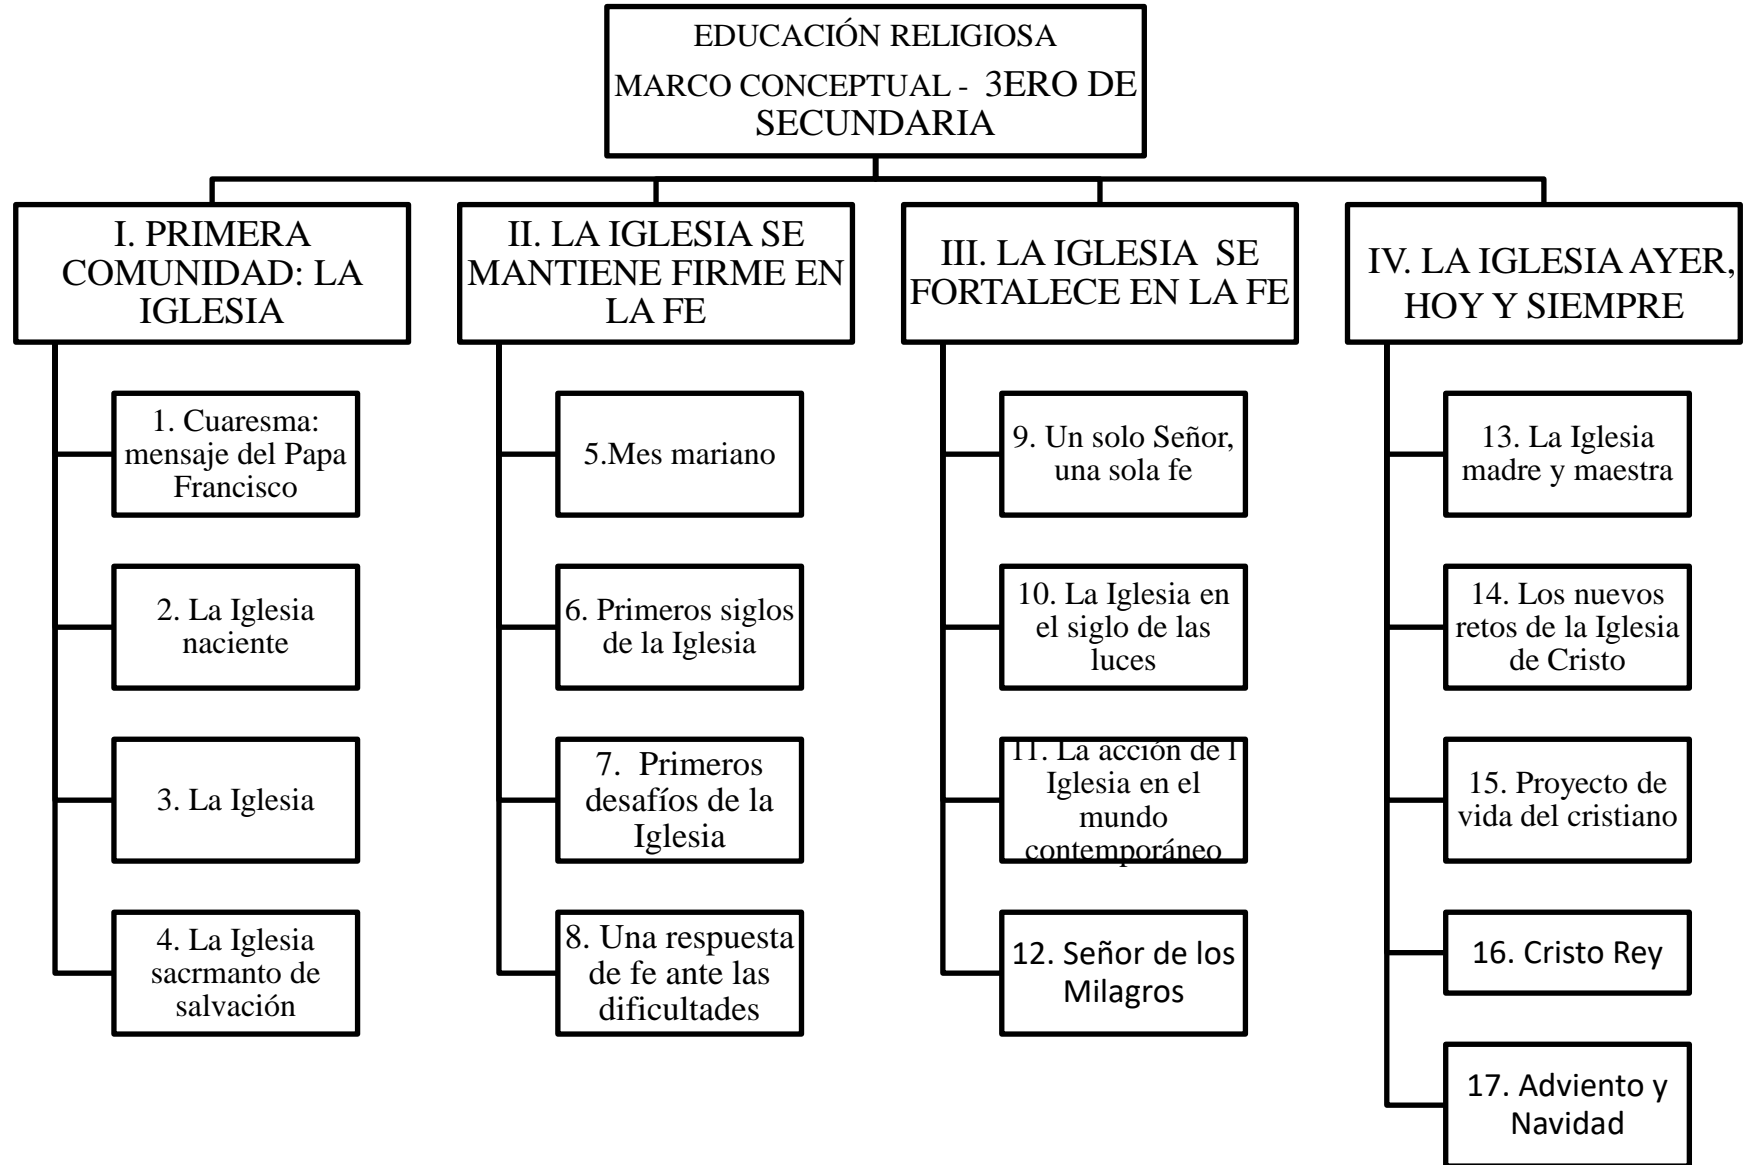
EDUCACIÓN RELIGIOSA
MARCO CONCEPTUAL - 3ERO DE SECUNDARIA

I. PRIMERA COMUNIDAD: LA IGLESIA

1. Cuaresma: mensaje del Papa Francisco

2. La Iglesia naciente

3. La Iglesia

4. La Iglesia sacrmanto de salvación

II. LA IGLESIA SE MANTIENE FIRME EN LA FE

5.Mes mariano

6. Primeros siglos de la Iglesia

7. Primeros desafíos de la Iglesia

8. Una respuesta de fe ante las dificultades

III. LA IGLESIA SE FORTALECE EN LA FE

9. Un solo Señor, una sola fe

10. La Iglesia en el siglo de las luces

11. La acción de l Iglesia en el mundo contemporáneo

12. Señor de los Milagros

IV. LA IGLESIA AYER, HOY Y SIEMPRE

13. La Iglesia madre y maestra

14. Los nuevos retos de la Iglesia de Cristo

15. Proyecto de vida del cristiano

16. Cristo Rey

17. Adviento y Navidad